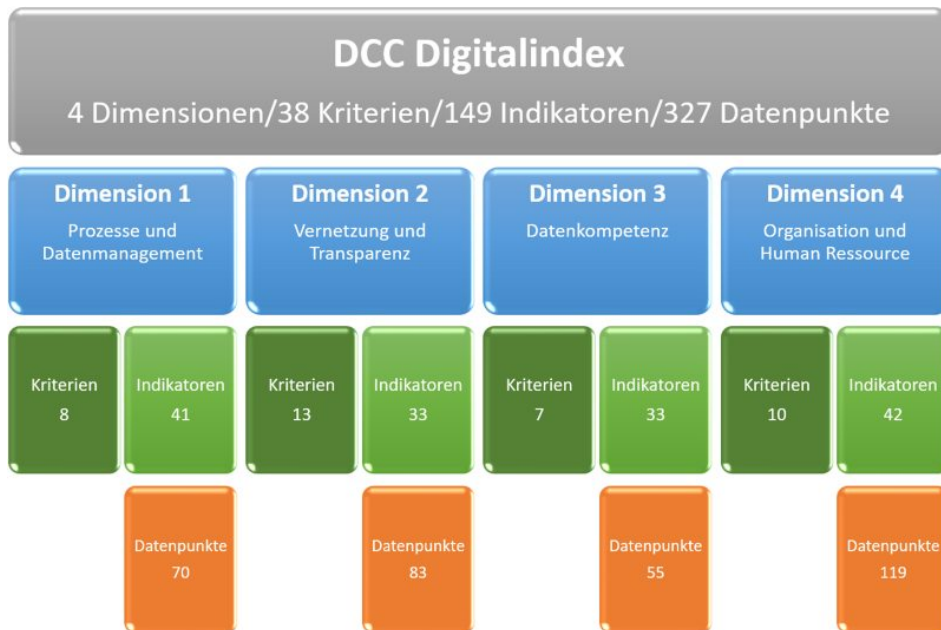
DCC Digitalindex

4 Dimensionen/38 Kriterien/149 Indikatoren/327 Datenpunkte

Dimension 1
Prozesse und Datenmanagement

Kriterien
8

Indikatoren
41

Datenpunkte
70

Dimension 2
Vernetzung und Transparenz

Kriterien
13

Indikatoren
33

Datenpunkte
83

Dimension 3
Datenkompetenz

Kriterien
7

Indikatoren
33

Datenpunkte
55

Dimension 4
Organisation und Human Ressource

Kriterien
10

Indikatoren
42

Datenpunkte
119